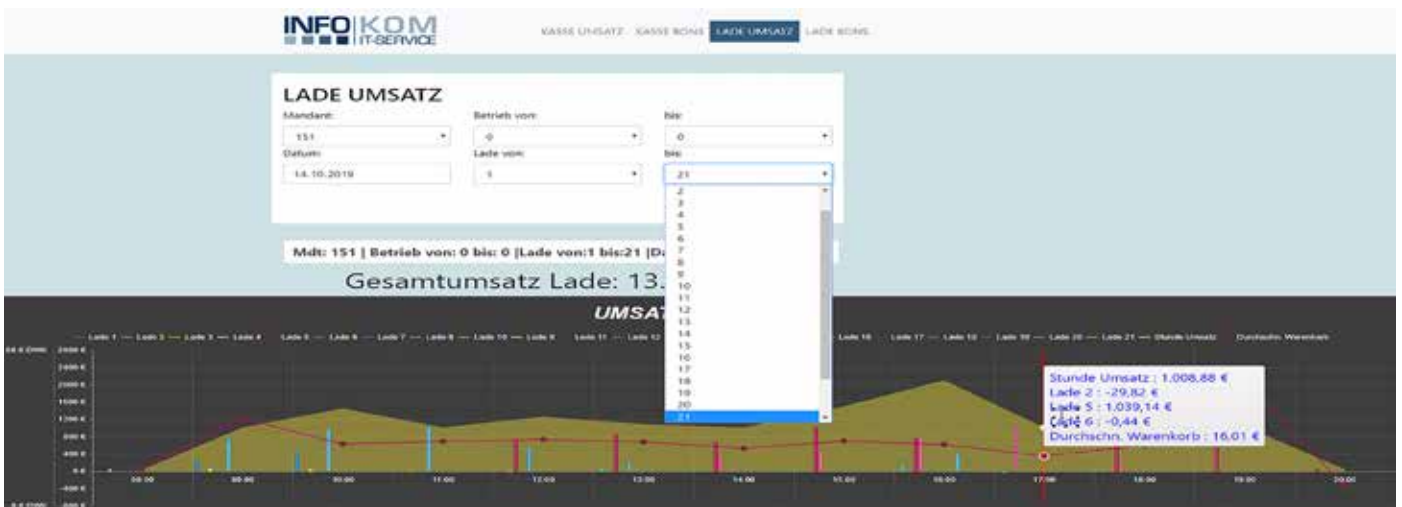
INFO KOM IT-SERVICE

KASSE UMSATZ KASSE BONS LADE UMSATZ LADE BONS

LADE UMSATZ

Mandant: 151
Betrieb von: 0
bis: 0
Datum: 14.10.2019
Lade von: 1
bis: 21

2
3
4
5
6
7
8
9
10
11
12
13
14
15
16
17
18
19
20
21

Mdt: 151 | Betrieb von: 0 bis: 0 |Lade von:1 bis:21 |D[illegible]

Gesamtumsatz Lade: 13.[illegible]

UMSAT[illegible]

Lade 1 — Lade 2 — Lade 3 — Lade 4 Lade 5 — Lade 6 — Lade 7 — Lade 8 — Lade 10 — Lade 9 Lade 11 — Lade 12 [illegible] Lade 16 Lade 17 — Lade 18 — Lade 19 — Lade 20 — Lade 21 — Stunde Umsatz Durchschn. Warenkorb

2400 €
2000 €
1600 €
1200 €
800 €
400 €
0 €
-400 €
-800 €

08:00 09:00 10:00 11:00 12:00 13:00 14:00 15:00 16:00 17:00 18:00 19:00 20:00

Stunde Umsatz : 1.008,88 €
Lade 2 : -29,82 €
Lade 5 : 1.039,14 €
Lade 6 : -0,44 €
Durchschn. Warenkorb : 16,01 €